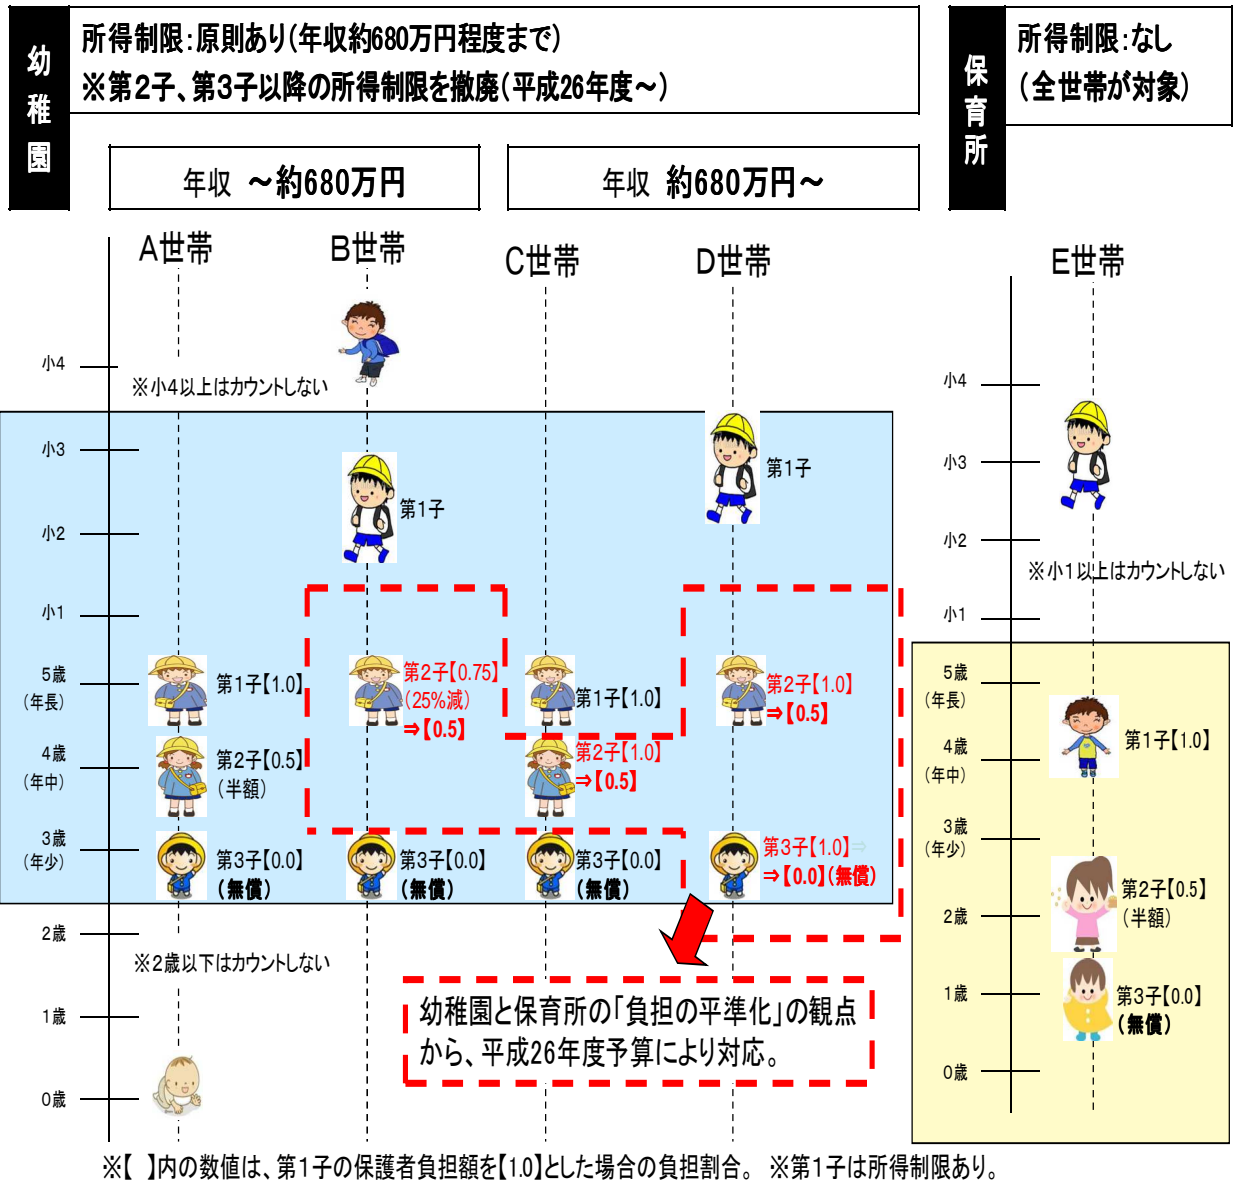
幼稚園

所得制限:原則あり(年収約680万円程度まで)
※第2子、第3子以降の所得制限を撤廃(平成26年度~)

保育所

所得制限:なし
(全世帯が対象)

年収 ~約680万円

年収 約680万円~

A世帯

B世帯

C世帯

D世帯

E世帯

小4
※小4以上はカウントしない
小3
小2
小1
5歳
(年長)
4歳
(年中)
3歳
(年少)
2歳
※2歳以下はカウントしない
1歳
0歳

第1子【1.0】
第2子【0.5】
(半額)
第3子【0.0】
(無償)

第1子
第2子【0.75】
(25%減)
⇒【0.5】
第3子【0.0】
(無償)

第1子【1.0】
第2子【1.0】
⇒【0.5】
第3子【0.0】
(無償)

第1子
第2子【1.0】
⇒【0.5】
第3子【1.0】⇒
⇒【0.0】(無償)

小4
小3
小2
※小1以上はカウントしない
小1
5歳
(年長)
4歳
(年中)
3歳
(年少)
2歳
1歳
0歳

第1子【1.0】
第2子【0.5】
(半額)
第3子【0.0】
(無償)

幼稚園と保育所の「負担の平準化」の観点から、平成26年度予算により対応。

※【 】内の数値は、第1子の保護者負担額を【1.0】とした場合の負担割合。 ※第1子は所得制限あり。